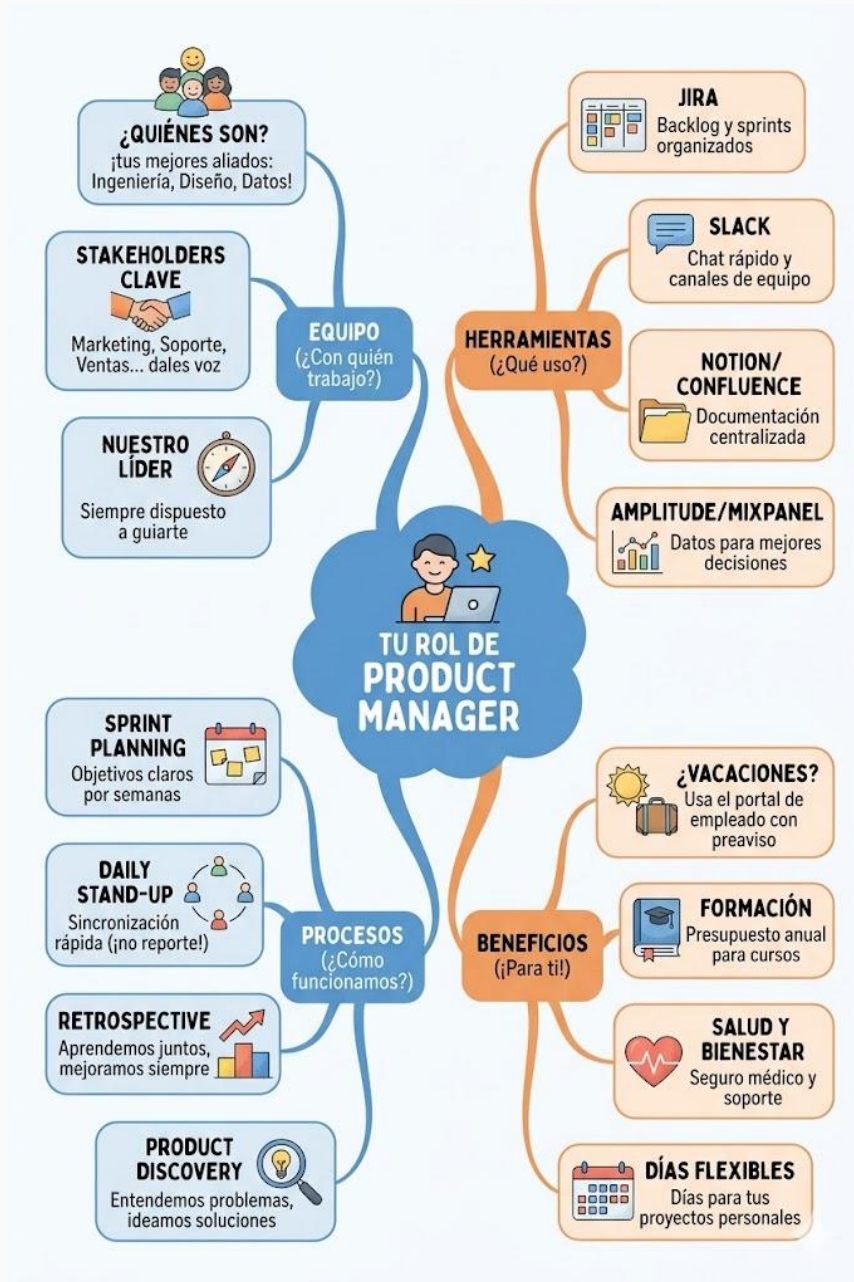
TU ROL DE PRODUCT MANAGER

EQUIPO
(¿Con quién trabajo?)

¿QUIÉNES SON?
¡tus mejores aliados: Ingeniería, Diseño, Datos!

STAKEHOLDERS CLAVE
Marketing, Soporte, Ventas... dales voz

NUESTRO LÍDER
Siempre dispuesto a guiarte

HERRAMIENTAS
(¿Qué uso?)

JIRA
Backlog y sprints organizados

SLACK
Chat rápido y canales de equipo

NOTION/ CONFLUENCE
Documentación centralizada

AMPLITUDE/MIXPANEL
Datos para mejores decisiones

PROCESOS
(¿Cómo funcionamos?)

SPRINT PLANNING
Objetivos claros por semanas

DAILY STAND-UP
Sincronización rápida (¡no reporte!)

RETROSPECTIVE
Aprendemos juntos, mejoramos siempre

PRODUCT DISCOVERY
Entendemos problemas, ideamos soluciones

BENEFICIOS
(¡Para ti!)

¿VACACIONES?
Usa el portal de empleado con preaviso

FORMACIÓN
Presupuesto anual para cursos

SALUD Y BIENESTAR
Seguro médico y soporte

DÍAS FLEXIBLES
Días para tus proyectos personales